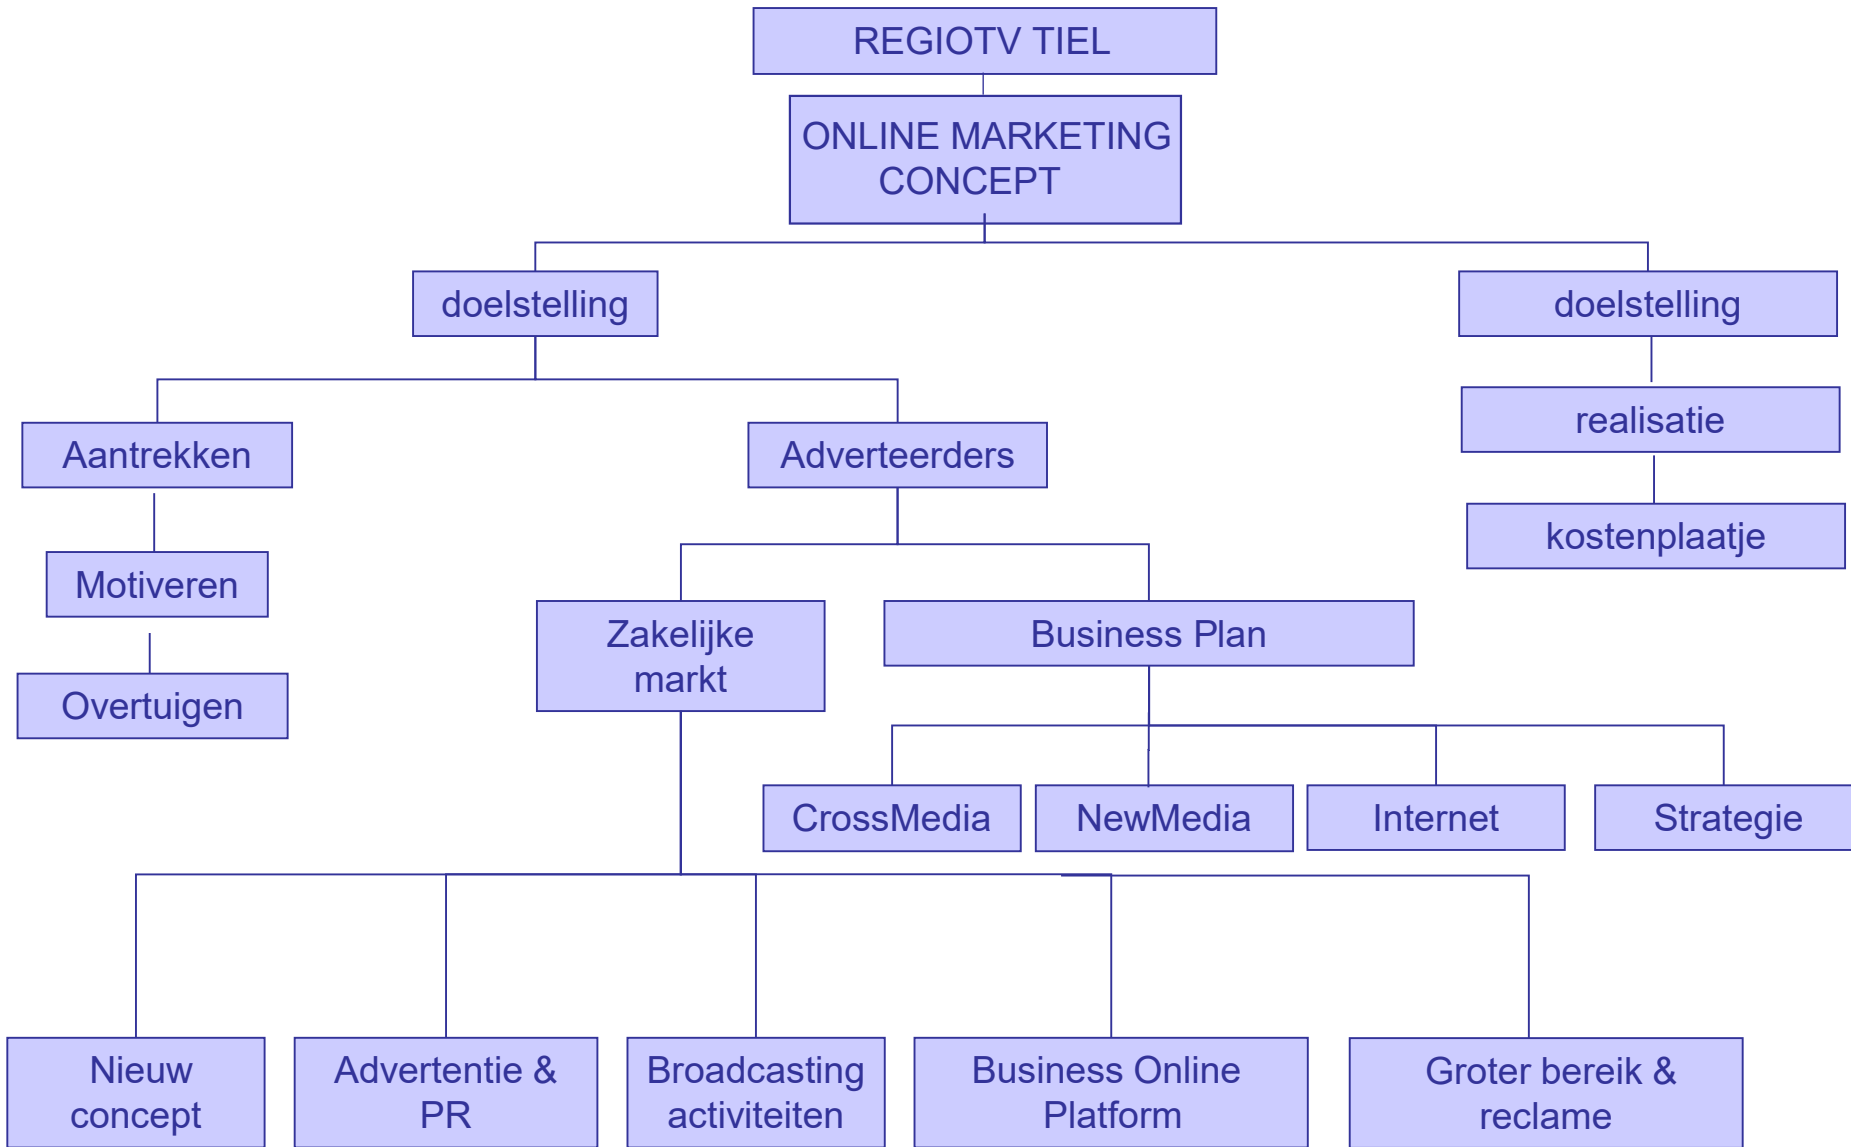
REGIOTV TIEL

ONLINE MARKETING CONCEPT

doelstelling

doelstelling

Aantrekken

Adverteerders

realisatie

kostenplaatje

Motiveren

Overtuigen

Zakelijke markt

Business Plan

CrossMedia

NewMedia

Internet

Strategie

Nieuw concept

Advertentie & PR

Broadcasting activiteiten

Business Online Platform

Groter bereik & reclame